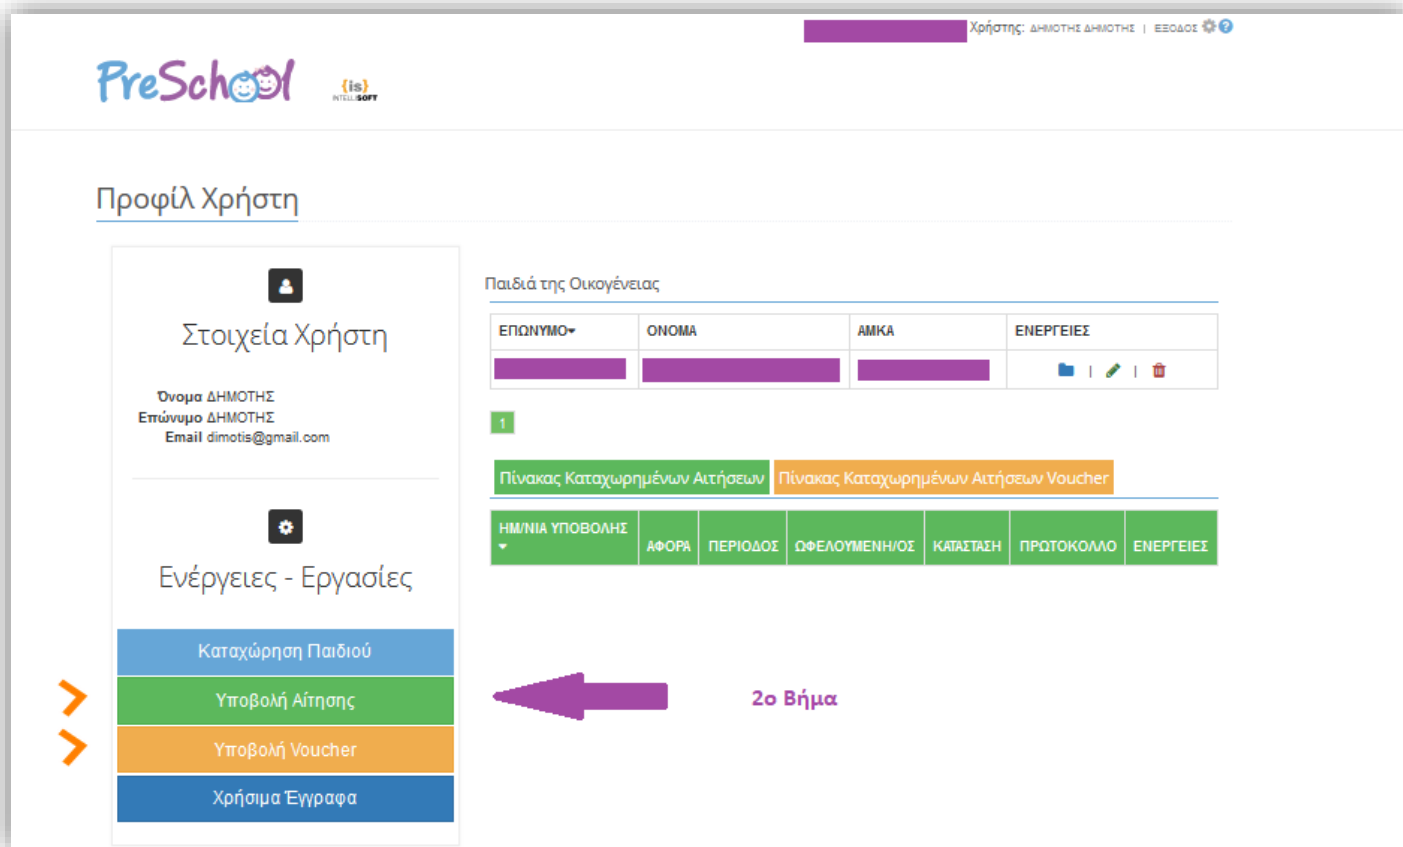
Χρήστης: ΔΗΜΟΤΗΣ ΔΗΜΟΤΗΣ | ΕΞΟΔΟΣ

PreSchool

{is} INTELLISOFT

Προφίλ Χρήστη

Στοιχεία Χρήστη

Όνομα ΔΗΜΟΤΗΣ
Επώνυμο ΔΗΜΟΤΗΣ
Email dimotis@gmail.com

Ενέργειες - Εργασίες

Καταχώρηση Παιδιού

Υποβολή Αίτησης

Υποβολή Voucher

Χρήσιμα Έγγραφα

Παιδιά της Οικογένειας

| ΕΠΩΝΥΜΟ | ΟΝΟΜΑ | ΑΜΚΑ | ΕΝΕΡΓΕΙΕΣ |
|---|---|---|---|
| | | | \| \| |

1

Πίνακας Καταχωρημένων Αιτήσεων

Πίνακας Καταχωρημένων Αιτήσεων Voucher

| ΗΜ/ΝΙΑ ΥΠΟΒΟΛΗΣ | ΑΦΟΡΑ | ΠΕΡΙΟΔΟΣ | ΩΦΕΛΟΥΜΕΝΗ/ΟΣ | ΚΑΤΑΣΤΑΣΗ | ΠΡΩΤΟΚΟΛΛΟ | ΕΝΕΡΓΕΙΕΣ |
|---|---|---|---|---|---|---|

2ο Βήμα